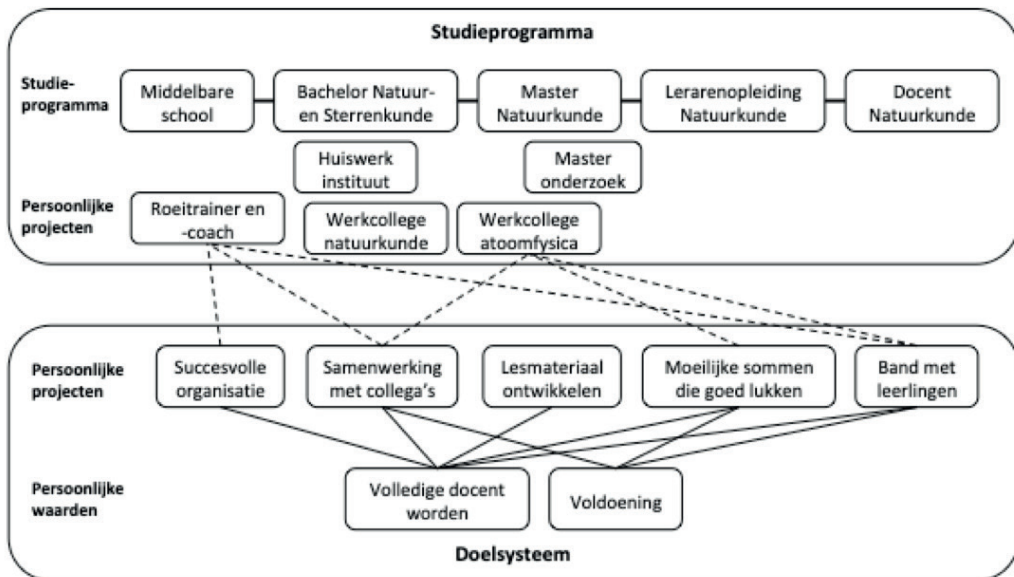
Studieprogramma

Studieprogramma

Middelbare school

Bachelor Natuur- en Sterrenkunde

Master Natuurkunde

Lerarenopleiding Natuurkunde

Docent Natuurkunde

Huiswerk instituut

Master onderzoek

Persoonlijke projecten

Roeitrainer en -coach

Werkcollege natuurkunde

Werkcollege atoomfysica

Persoonlijke projecten

Succesvolle organisatie

Samenwerking met collega's

Lesmateriaal ontwikkelen

Moeilijke sommen die goed lukken

Band met leerlingen

Persoonlijke waarden

Volledige docent worden

Voldoening

Doelsysteem